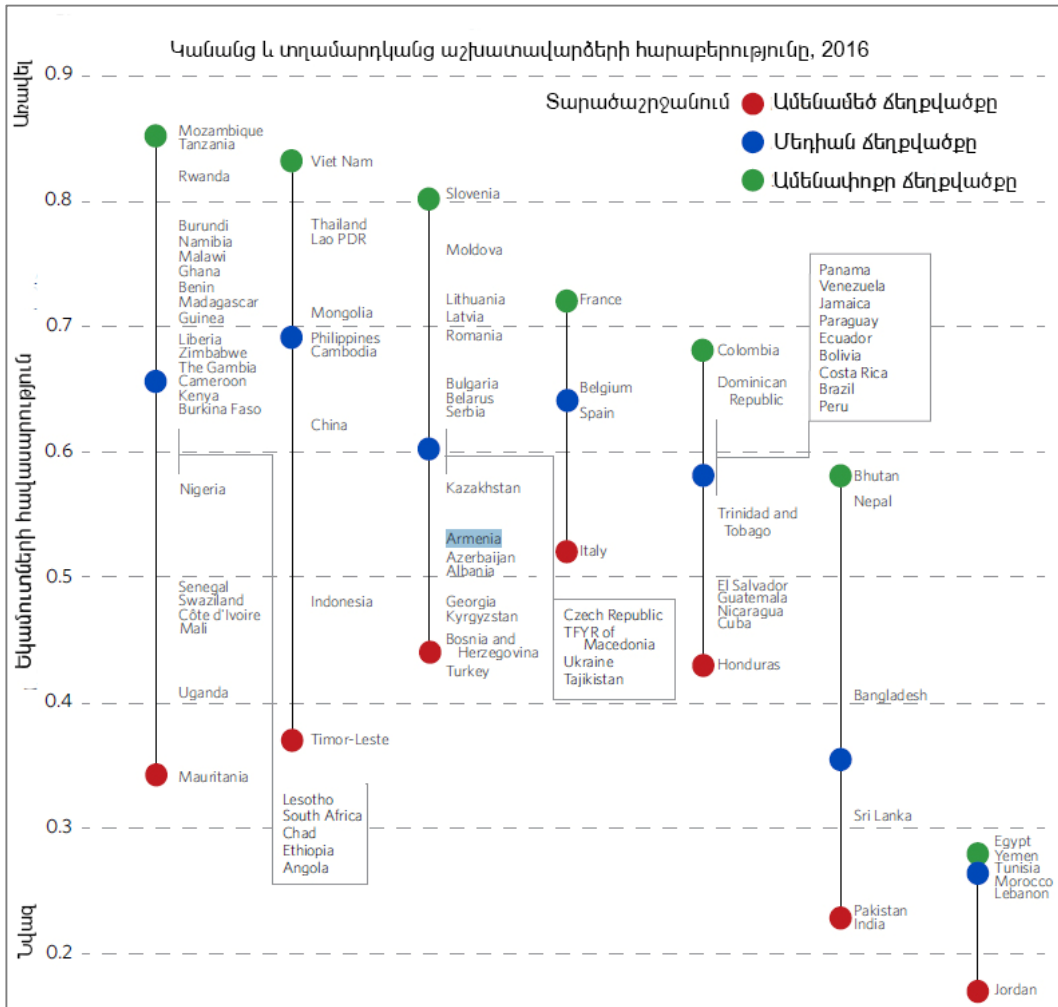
Կանանց և տղամարդկանց աշխատավարձերի հարաբերությունը, 2016

Տարածաշրջանում
Ամենամեծ ճեղքվածքը
Մեդիան ճեղքվածքը
Ամենափոքր ճեղքվածքը

Առավել
Եկամուտների հավասարություն
Նվազ

0.9
0.8
0.7
0.6
0.5
0.4
0.3
0.2

Mozambique
Tanzania
Rwanda
Burundi
Namibia
Malawi
Ghana
Benin
Madagascar
Guinea
Liberia
Zimbabwe
The Gambia
Cameroon
Kenya
Burkina Faso
Nigeria
Senegal
Swaziland
Côte d'Ivoire
Mali
Uganda
Mauritania

Viet Nam
Thailand
Lao PDR
Mongolia
Philippines
Cambodia
China
Indonesia
Timor-Leste
Lesotho
South Africa
Chad
Ethiopia
Angola

Slovenia
Moldova
Lithuania
Latvia
Romania
Bulgaria
Belarus
Serbia
Kazakhstan
Armenia
Azerbaijan
Albania
Georgia
Kyrgyzstan
Bosnia and Herzegovina
Turkey
Czech Republic
TFYR of Macedonia
Ukraine
Tajikistan

France
Belgium
Spain
Italy

Colombia
Dominican Republic
Trinidad and Tobago
El Salvador
Guatemala
Nicaragua
Cuba
Honduras
Panama
Venezuela
Jamaica
Paraguay
Ecuador
Bolivia
Costa Rica
Brazil
Peru

Bhutan
Nepal
Bangladesh
Sri Lanka
Pakistan
India

Egypt
Yemen
Tunisia
Morocco
Lebanon
Jordan